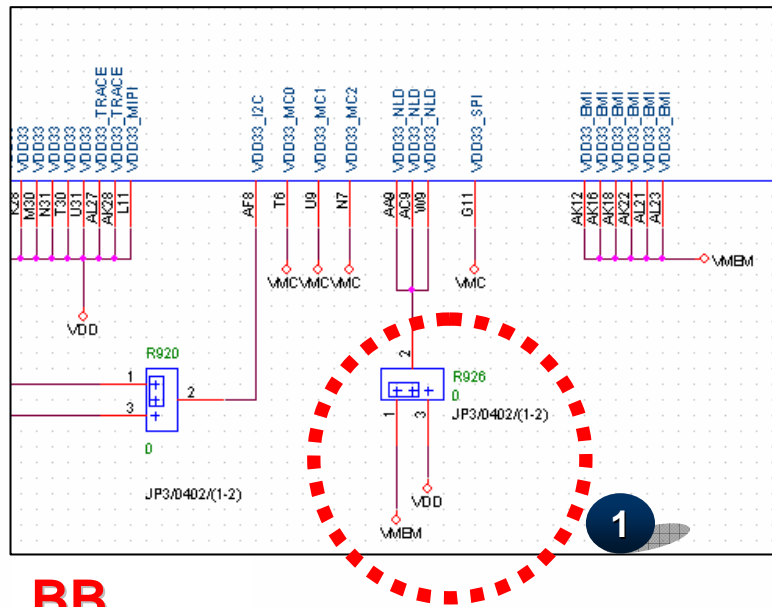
VDD33
VDD33
VDD33
VDD33
VDD33
VDD33_TRACE
VDD33_TRACE
VDD33_MIPI
VDD33_I2C
VDD33_MC0
VDD33_MC1
VDD33_MC2
VDD33_NLD
VDD33_NLD
VDD33_NLD
VDD33_SPI
VDD33_BMI
VDD33_BMI
VDD33_BMI
VDD33_BMI
VDD33_BMI
VDD33_BMI

K28
M30
N31
T30
U31
AL27
AK28
L11
AF8
T6
U9
N7
AA9
AC9
W09
G11
AK12
AK16
AK18
AK22
AL21
AL23

VMC VMC VMC
VMC
VMBM
VDD

R920
1
2
3
0
JP3/0402/(1-2)

2
R926
0
1
3
JP3/0402/(1-2)
VDD
VMBM

1

BB